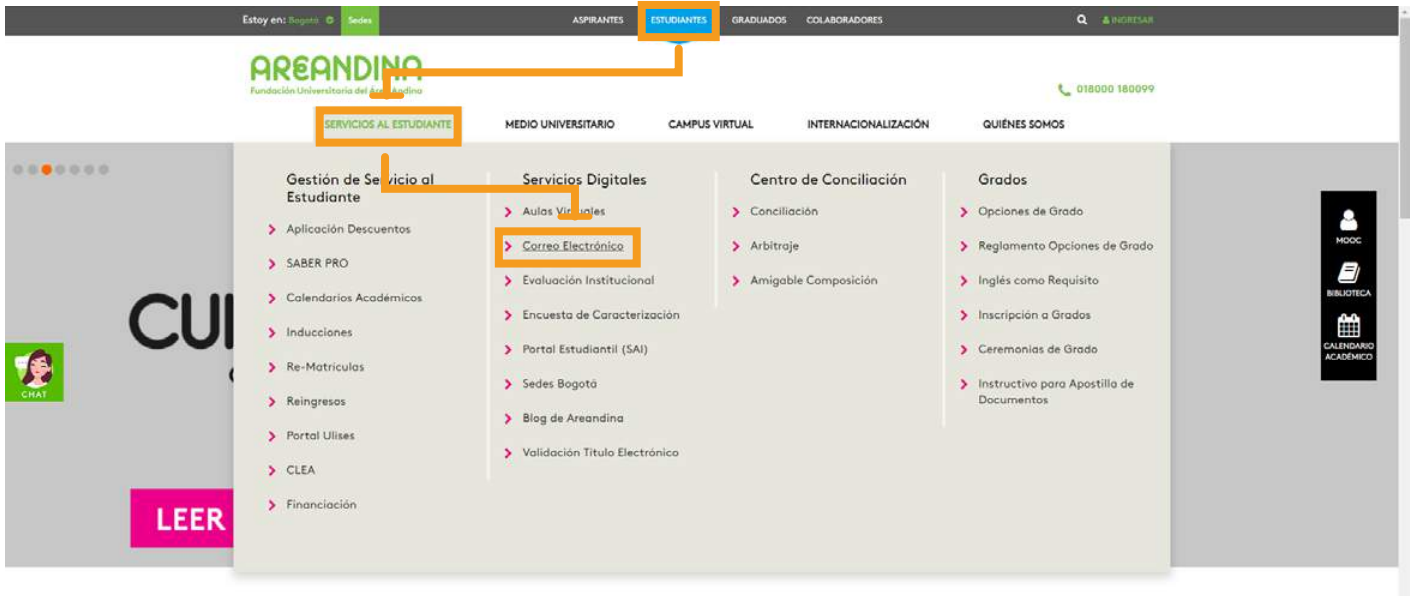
Estoy en: Bogotá Sedes ASPIRANTES ESTUDIANTES GRADUADOS COLABORADORES INGRESAR

AREANDINA
Fundación Universitaria del Área Andina

018000 180099

SERVICIOS AL ESTUDIANTE MEDIO UNIVERSITARIO CAMPUS VIRTUAL INTERNACIONALIZACIÓN QUIÉNES SOMOS

Gestión de Servicio al Estudiante
Aplicación Descuentos
SABER PRO
Calendarios Académicos
Inducciones
Re-Matrículas
Reingresos
Portal Ulises
CLEA
Financiación

Servicios Digitales
Aulas Virtuales
Correo Electrónico
Evaluación Institucional
Encuesta de Caracterización
Portal Estudiantil (SAI)
Sedes Bogotá
Blog de Areandina
Validación Título Electrónico

Centro de Conciliación
Conciliación
Arbitraje
Amigable Composición

Grados
Opciones de Grado
Reglamento Opciones de Grado
Inglés como Requisito
Inscripción a Grados
Ceremonias de Grado
Instructivo para Apostilla de Documentos

MOOC
BIBLIOTECA
CALENDARIO ACADÉMICO

CHAT

CU

LEER